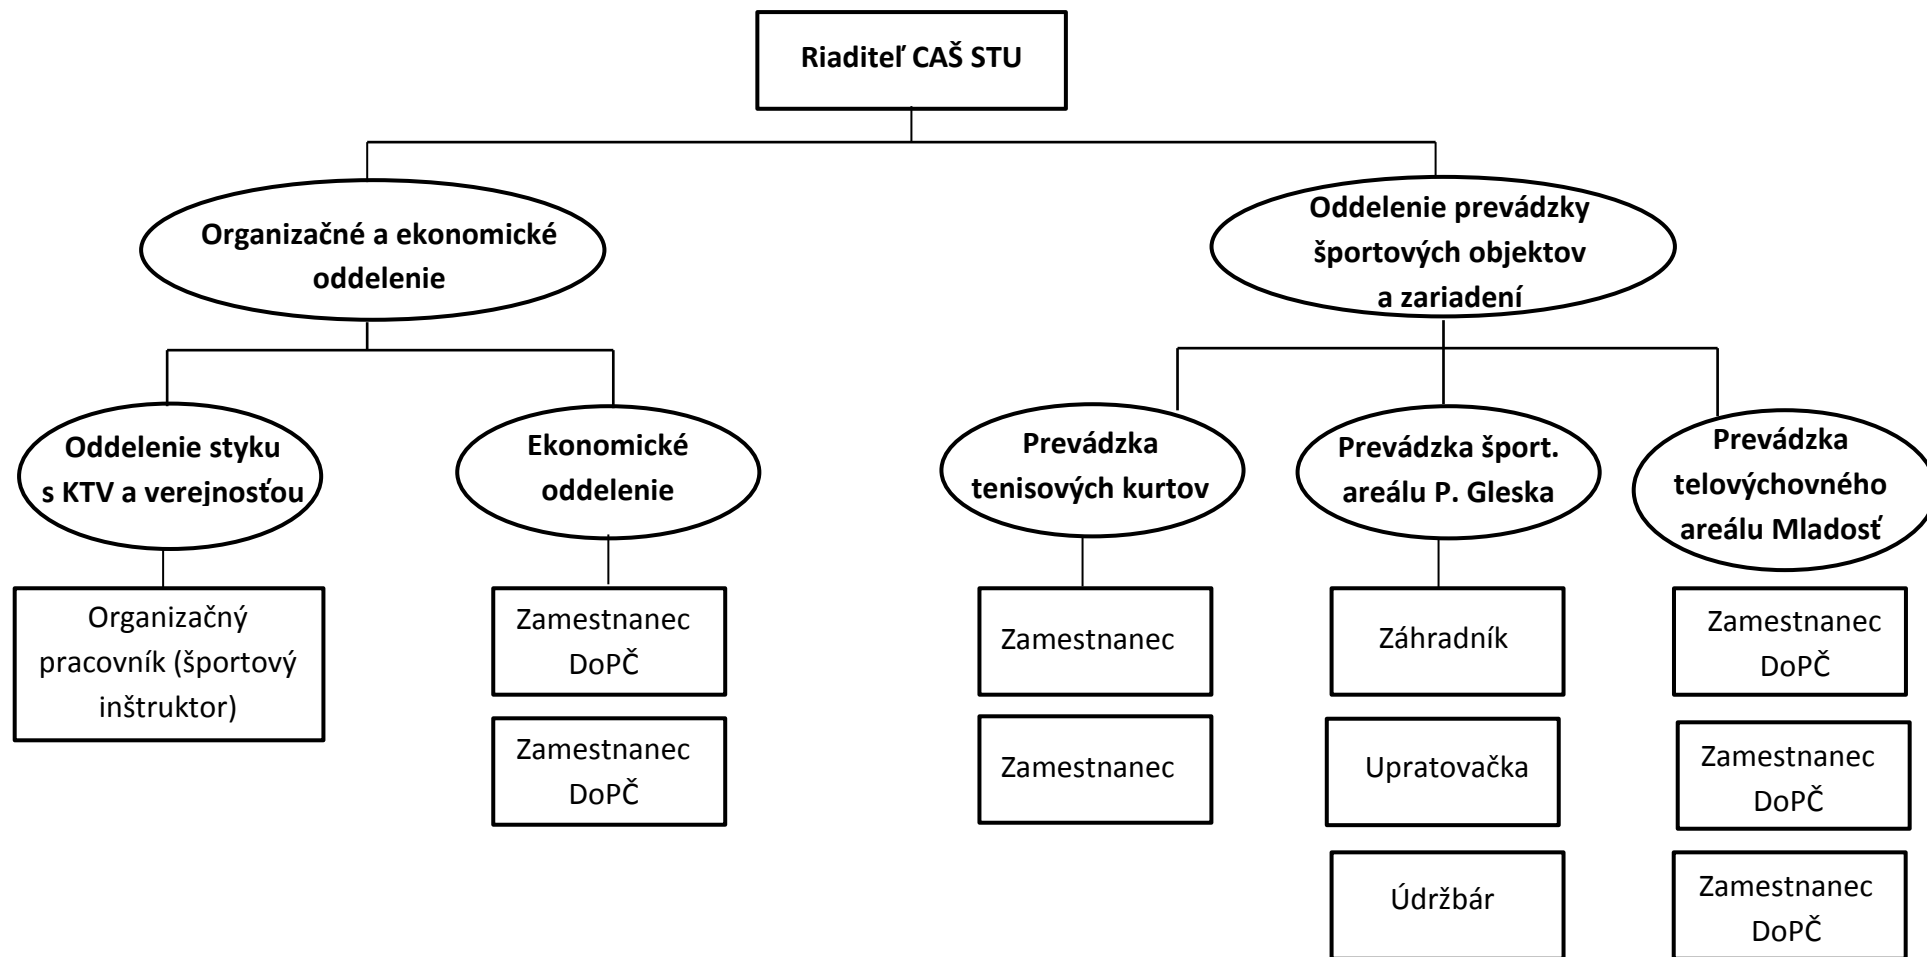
Riaditeľ CAŠ STU

Organizačné a ekonomické oddelenie

Oddelenie prevádzky športových objektov a zariadení

Oddelenie styku s KTV a verejnosťou

Ekonomické oddelenie

Prevádzka tenisových kurtov

Prevádzka šport. areálu P. Gleska

Prevádzka telovýchovného areálu Mladosť

Organizačný pracovník (športový inštruktor)

Zamestnanec DoPČ

Zamestnanec DoPČ

Zamestnanec

Zamestnanec

Záhradník

Upratovačka

Údržbár

Zamestnanec DoPČ

Zamestnanec DoPČ

Zamestnanec DoPČ